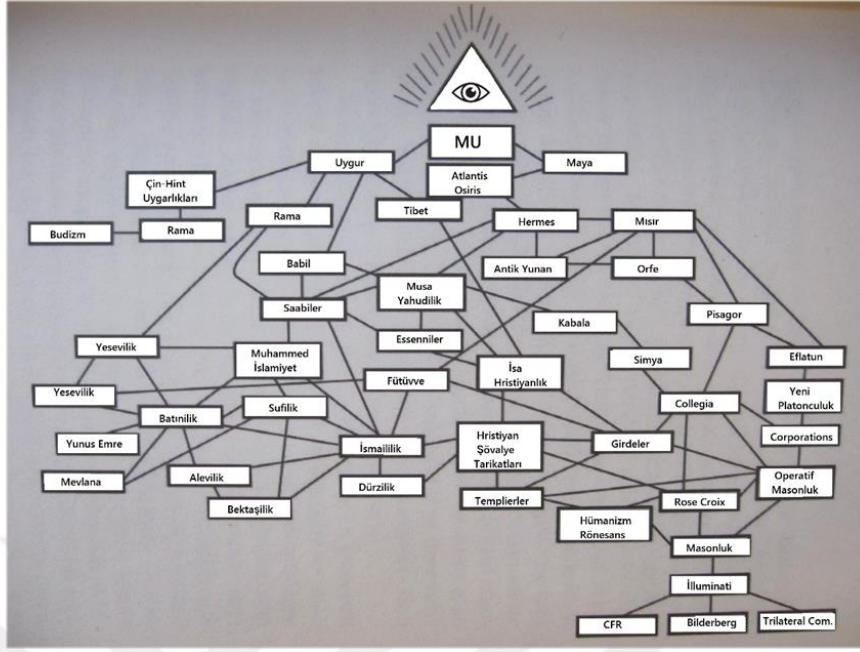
MU

Uygur

Maya

Atlantis Osiris

Çin-Hint Uygarlıkları

Rama

Tibet

Hermes

Mısır

Budizm

Rama

Babil

Antik Yunan

Orfe

Musa Yahudilik

Saabiler

Kabala

Pisagor

Essenniler

Yesevilik

Muhammed İslamiyet

Simya

Eflatun

İsa Hristiyanlık

Fütüvve

Yesevilik

Yeni Platonculuk

Collegia

Batınilik

Sufilik

Yunus Emre

İsmailîlik

Hristiyan Şövalye Tarikatları

Girdeler

Corporations

Mevlana

Alevilik

Operatif Masonluk

Dürzilik

Templierler

Rose Croix

Bektaşilik

Hümanizm Rönesans

Masonluk

İlluminati

CFR

Bilderberg

Trilateral Com.